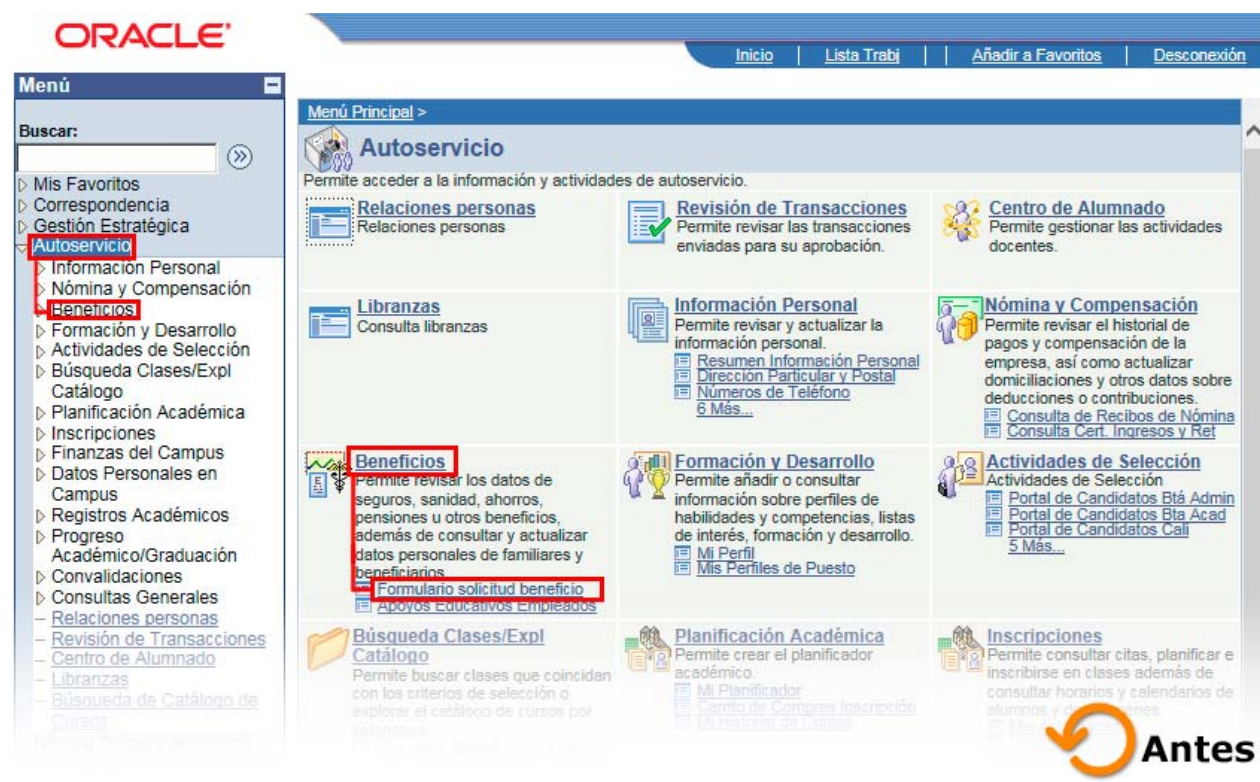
ORACLE

Inicio | Lista Trabj | Añadir a Favoritos | Desconexión

Menú

Buscar:

Mis Favoritos
Correspondencia
Gestión Estratégica
Autoservicio
Información Personal
Nómina y Compensación
Beneficios
Formación y Desarrollo
Actividades de Selección
Búsqueda Clases/Expl Catálogo
Planificación Académica
Inscripciones
Finanzas del Campus
Datos Personales en Campus
Registros Académicos
Progreso Académico/Graduación
Convalidaciones
Consultas Generales
– Relaciones personas
– Revisión de Transacciones
– Centro de Alumnado
– Libranzas
– Búsqueda de Catálogo de Cursos

Menú Principal >

Autoservicio

Permite acceder a la información y actividades de autoservicio.

Relaciones personas
Relaciones personas

Revisión de Transacciones
Permite revisar las transacciones enviadas para su aprobación.

Centro de Alumnado
Permite gestionar las actividades docentes.

Libranzas
Consulta libranzas

Información Personal
Permite revisar y actualizar la información personal.
Resumen Información Personal
Dirección Particular y Postal
Números de Teléfono
6 Más...

Nómina y Compensación
Permite revisar el historial de pagos y compensación de la empresa, así como actualizar domiciliaciones y otros datos sobre deducciones o contribuciones.
Consulta de Recibos de Nómina
Consulta Cert. Ingresos y Ret

Beneficios
Permite revisar los datos de seguros, sanidad, ahorros, pensiones u otros beneficios, además de consultar y actualizar datos personales de familiares y beneficiarios.
Formulario solicitud beneficio
Apoyos Educativos Empleados

Formación y Desarrollo
Permite añadir o consultar información sobre perfiles de habilidades y competencias, listas de interés, formación y desarrollo.
Mi Perfil
Mis Perfiles de Puesto

Actividades de Selección
Actividades de Selección
Portal de Candidatos Btá Admin
Portal de Candidatos Bta Acad
Portal de Candidatos Cali
5 Más...

Búsqueda Clases/Expl Catálogo
Permite buscar clases que coincidan con los criterios de selección o explorar el catálogo de cursos por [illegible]

Planificación Académica
Permite crear el planificador académico.
Mi Planificador
Carrito de Compras Inscripción
Mi Historial de Cursos

Inscripciones
Permite consultar citas, planificar e inscribirse en clases además de consultar horarios y calendarios de alumnos y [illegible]

Antes